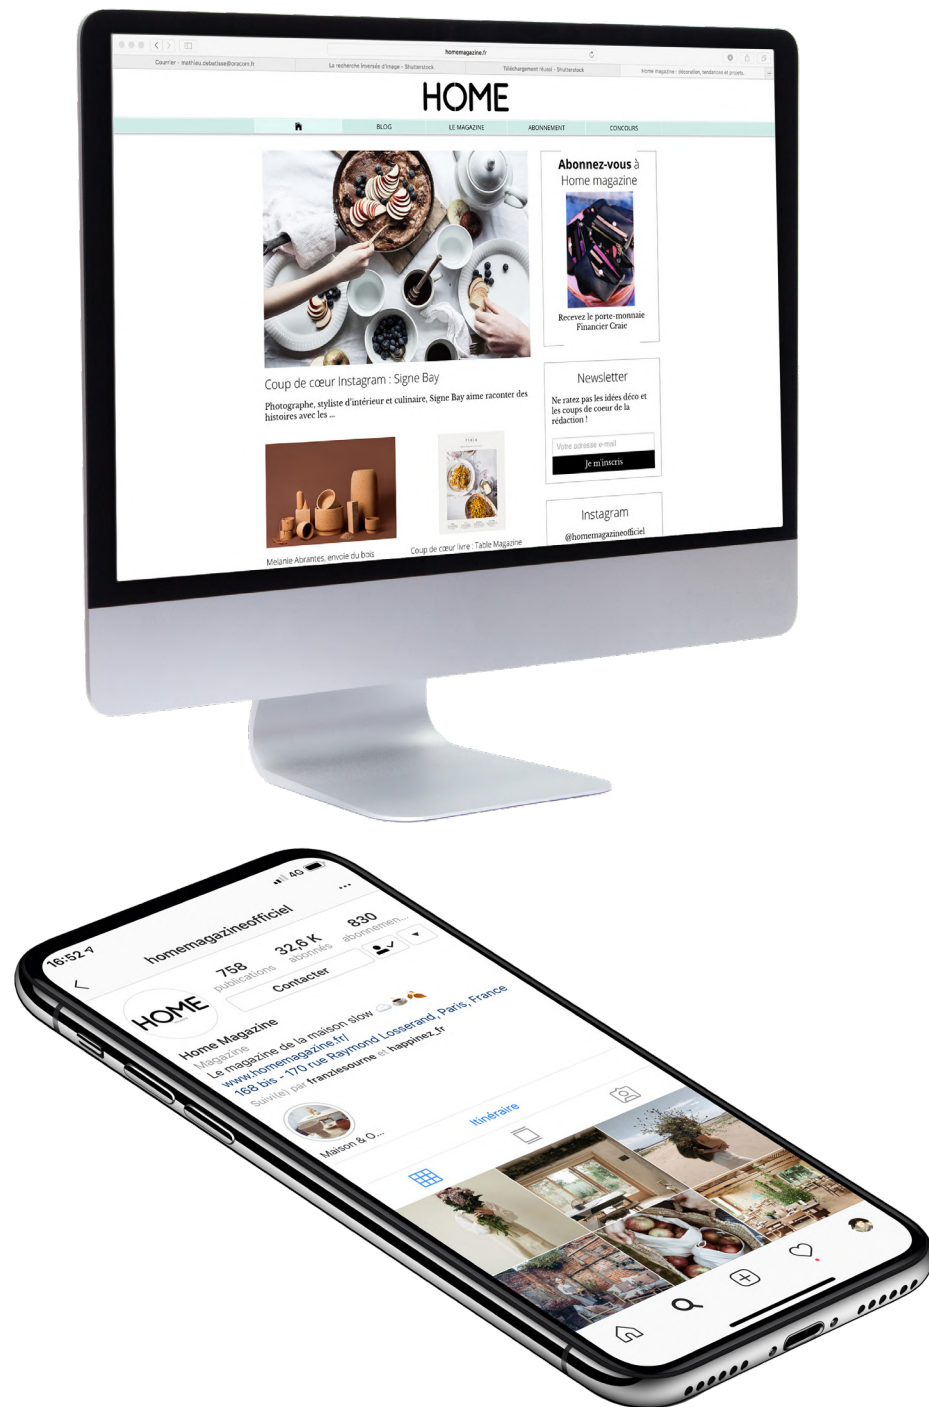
homemagazine.fr

Courrier - mathieu.debatisse@oracom.fr

La recherche inversée d'image - Shutterstock

Téléchargement réussi - Shutterstock

Home magazine : décoration, tendances et projets

HOME

BLOG

LE MAGAZINE

ABONNEMENT

CONCOURS

Coup de cœur Instagram : Signe Bay

Photographe, styliste d'intérieur et culinaire, Signe Bay aime raconter des histoires avec les ...

Abonnez-vous à Home magazine

Recevez le porte-monnaie Financier Craie

Newsletter

Ne ratez pas les idées déco et les coups de coeur de la rédaction !

Votre adresse e-mail

Je m'inscris

Instagram

@homemagazineofficiel

Melanie Abrantes, envoûe du bois

Coup de cœur livre : Table Magazine

16:52

4G

homemagazineofficiel

758 publications

32,6 K abonnés

830 abonnemen...

Contacter

HOME

Home Magazine

Magazine

Le magazine de la maison slow

www.homemagazine.fr/

168 bis - 170 rue Raymond Losserand, Paris, France

Suivi(e) par franzlesourne et happinez_fr

Itinéraire

Maison & O...